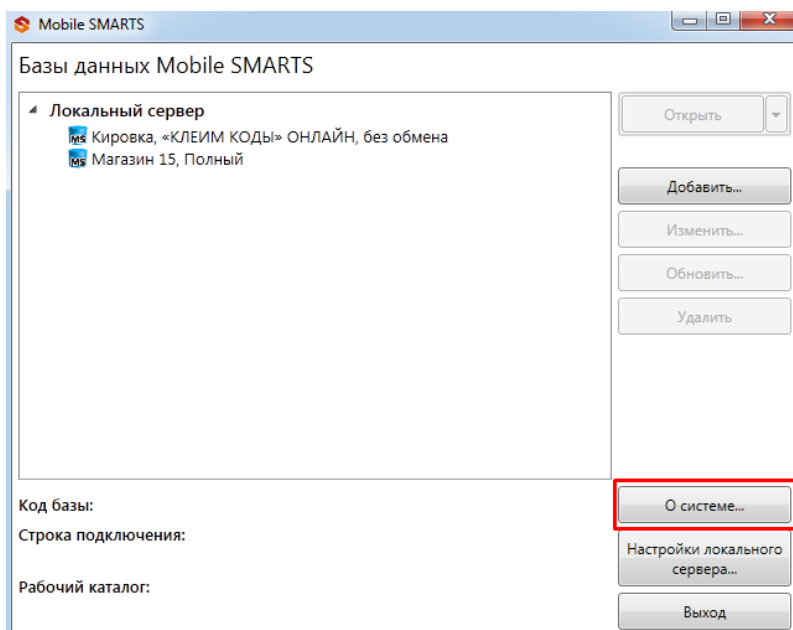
Mobile SMARTS

Базы данных Mobile SMARTS

Локальный сервер
MS Кировка, «КЛЕИМ КОДЫ» ОНЛАЙН, без обмена
MS Магазин 15, Полный

Открыть

Добавить...

Изменить...

Обновить...

Удалить

Код базы:

Строка подключения:

Рабочий каталог:

О системе...

Настройки локального сервера...

Выход